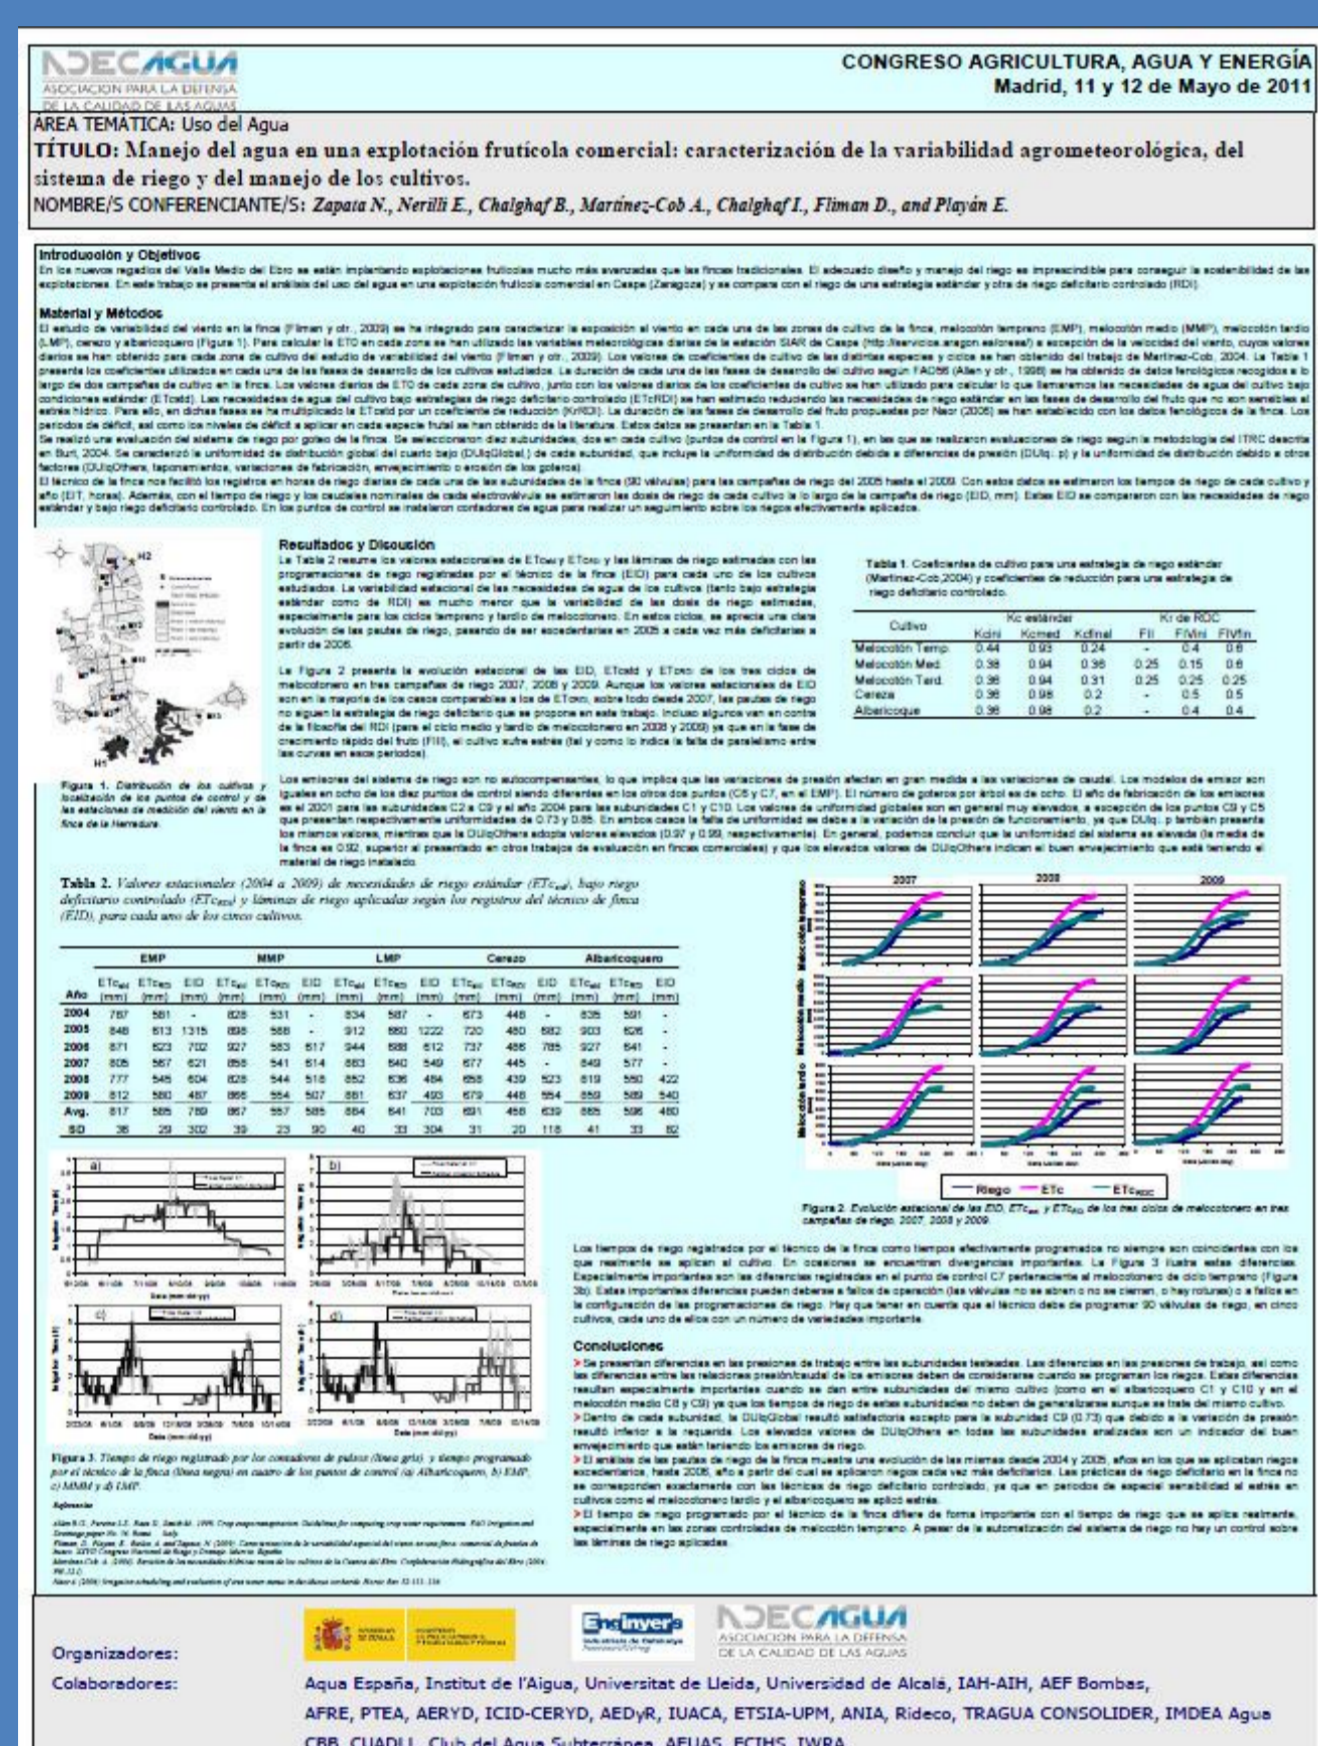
ADECAGUA
ASOCIACION PARA LA DEFENSA DE LA CALIDAD DE LAS AGUAS

CONGRESO AGRICULTURA, AGUA Y ENERGÍA
Madrid, 11 y 12 de Mayo de 2011

AREA TEMATICA: Uso del Agua
TÍTULO: Manejo del agua en una explotación frutícola comercial: caracterización de la variabilidad agrometeorológica, del sistema de riego y del manejo de los cultivos.
NOMBRE/S CONFERENCIANTE/S: Zapata N., Nerilli E., Chalghaf B., Martínez-Cob A., Chalghaf I., Fliman D., and Playán E.

Introducción y Objetivos
En los nuevos regadíos del Valle Medio del Ebro se están implantando explotaciones frutícolas mucho más avanzadas que las fincas tradicionales. El adecuado diseño y manejo del riego es imprescindible para conseguir la sostenibilidad de las explotaciones. En este trabajo se presenta el análisis del uso del agua en una explotación frutícola comercial en Caspe (Zaragoza) y se compara con el riego de una estrategia estándar y otra de riego deficitario controlado (RDI).

Material y Métodos
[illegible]

Resultados y Discusión
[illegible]

Tabla 1. Coeficientes de cultivo para una estrategia de riego estándar (Martinez-Cob,2004) y coeficientes de reducción para una estrategia de riego deficitario controlado.

| Cultivo | Kcini | Kcmed | Kcfinal | FII | FIVini | FIVfin |
|---|---|---|---|---|---|---|
| Melocotón Temp. | 0.44 | 0.93 | 0.24 | - | 0.4 | 0.6 |
| Melocotón Med. | 0.36 | 0.94 | 0.36 | 0.25 | 0.15 | 0.6 |
| Melocotón Tard. | 0.36 | 0.94 | 0.31 | 0.25 | 0.25 | 0.25 |
| Cereza | 0.36 | 0.98 | 0.2 | - | 0.5 | 0.5 |
| Albaricoque | 0.36 | 0.98 | 0.2 | - | 0.4 | 0.4 |

Figura 1. Distribución de los cultivos y localización de los puntos de control y de las estaciones de medición del viento en la finca de la Herrradura.

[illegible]

Tabla 2. Valores estacionales (2004 a 2009) de necesidades de riego estándar ($ETc_{adj}$), bajo riego deficitario controlado ($ETc_{RDI}$) y láminas de riego aplicadas según los registros del técnico de finca (EID), para cada uno de los cinco cultivos.

| Año | EMP ETc | ETc RDI | EID | MMP ETc | ETc RDI | EID | LMP ETc | ETc RDI | EID | Cerezo ETc | ETc RDI | EID | Albaricoquero ETc | ETc RDI | EID |
|---|---|---|---|---|---|---|---|---|---|---|---|---|---|---|---|
| 2004 | 787 | 581 | - | 828 | 531 | - | 834 | 587 | - | 673 | 448 | - | 835 | 591 | - |
| 2005 | 846 | 613 | 1315 | 898 | 588 | - | 912 | 880 | 1222 | 720 | 480 | 882 | 903 | 626 | - |
| 2006 | 871 | 623 | 702 | 927 | 583 | 517 | 944 | 688 | 612 | 737 | 486 | 785 | 927 | 641 | - |
| 2007 | 805 | 587 | 621 | 856 | 541 | 614 | 883 | 640 | 549 | 677 | 445 | - | 849 | 577 | - |
| 2008 | 777 | 545 | 604 | 828 | 544 | 516 | 852 | 636 | 484 | 658 | 439 | 523 | 819 | 550 | 422 |
| 2009 | 812 | 560 | 487 | 866 | 554 | 507 | 881 | 637 | 493 | 679 | 448 | 554 | 859 | 589 | 540 |
| Avg. | 817 | 585 | 789 | 867 | 557 | 585 | 884 | 641 | 703 | 691 | 458 | 639 | 865 | 596 | 480 |
| SD | 36 | 29 | 302 | 39 | 23 | 50 | 40 | 33 | 304 | 31 | 20 | 116 | 41 | 33 | 82 |

2007 2008 2009
Melocotón temprano Melocotón medio Melocotón tardío
Riego ETc $ETc_{RDC}$
Figura 2. Evolución estacional de las EID, $ETc_{adj}$ y $ETc_{RDI}$ de los tres ciclos de melocotonero en tres campañas de riego, 2007, 2008 y 2009.

a) b) c) d)
Figura 3. Tiempo de riego registrado por los contadores de pulsos (línea gris) y tiempo programado por el técnico de la finca (línea negra) en cuatro de los puntos de control (a) Albaricoquero, b) EMP, c) MMM y d) LMP.

Referencias
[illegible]

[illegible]

Conclusiones
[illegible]

Organizadores:
Endinyer
ADECAGUA ASOCIACION PARA LA DEFENSA DE LA CALIDAD DE LAS AGUAS
Colaboradores: Aqua España, Institut de l'Aigua, Universitat de Lleida, Universidad de Alcalá, IAH-AIH, AEF Bombas, AFRE, PTEA, AERYD, ICID-CERYD, AEDyR, IUACA, ETSIA-UPM, ANIA, Rideco, TRAGUA CONSOLIDER, IMDEA Agua CBB, CUADLL, Club del Agua Subterránea, AEUAS, ECTHS, IWRA